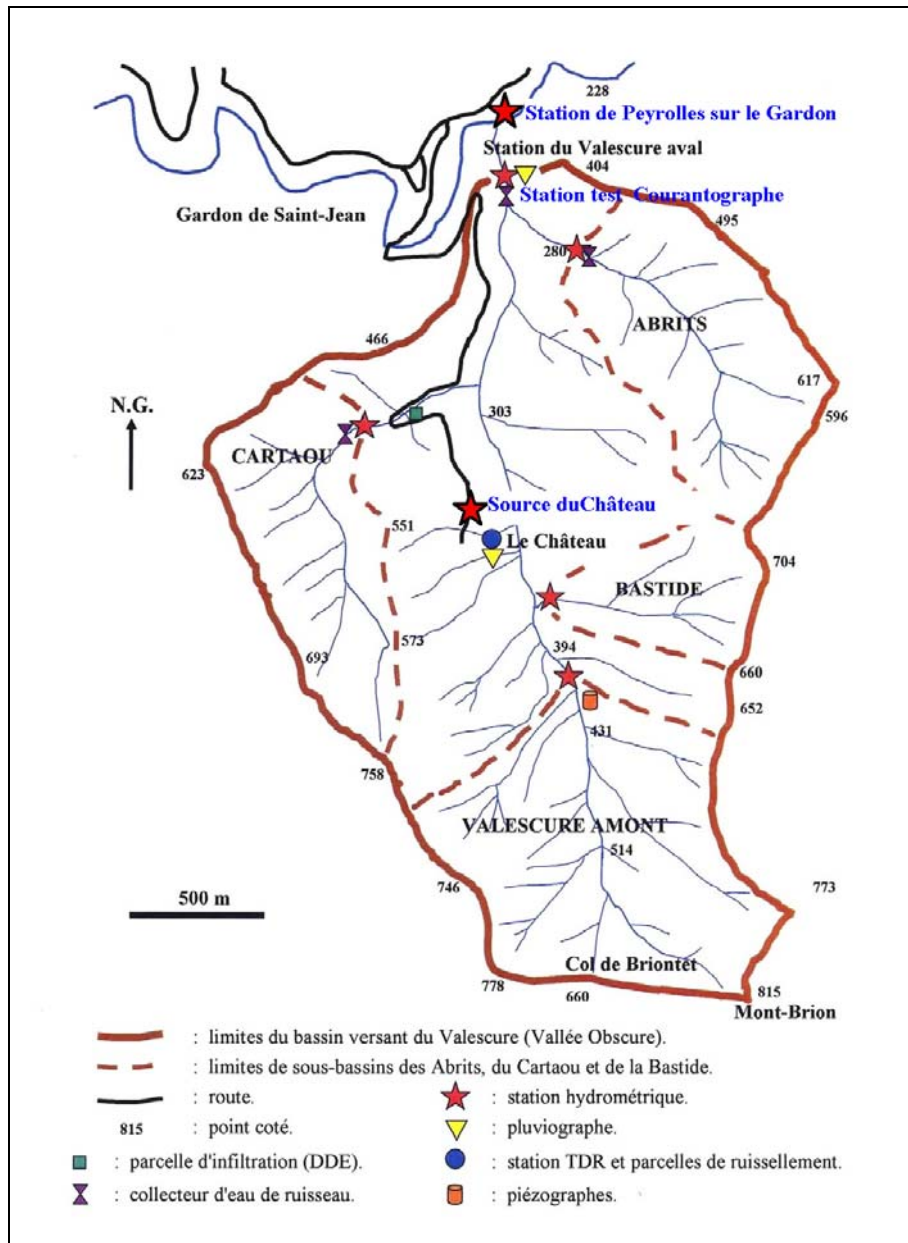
228
Station de Peyrolles sur le Gardon
Station du Valescure aval
404
Station test Courantographe
495
Gardon de Saint-Jean
280
ABRITS
466
617
596
N.G.
303
CARTAOU
623
Source duChâteau
551
Le Château
704
BASTIDE
693
573
394
660
652
431
758
VALESCURE AMONT
514
773
500 m
746
Col de Briontet
778
660
815
Mont-Brion

: limites du bassin versant du Valescure (Vallée Obscure).
: limites de sous-bassins des Abrits, du Cartaou et de la Bastide.
: route.
815 : point coté.
: parcelle d'infiltration (DDE).
: collecteur d'eau de ruisseau.
: station hydrométrique.
: pluviographe.
: station TDR et parcelles de ruissellement.
: piézographes.